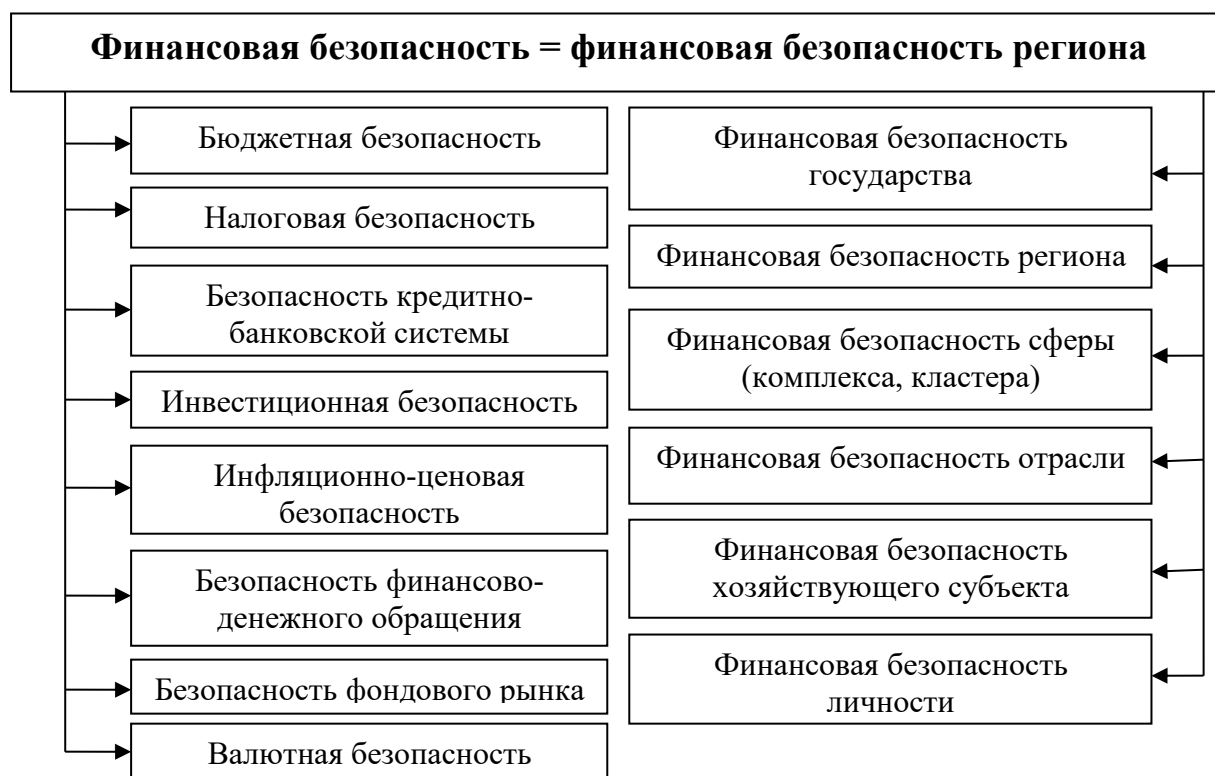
Финансовая безопасность = финансовая безопасность региона

Бюджетная безопасность

Налоговая безопасность

Безопасность кредитно-банковской системы

Инвестиционная безопасность

Инфляционно-ценовая безопасность

Безопасность финансово-денежного обращения

Безопасность фондового рынка

Валютная безопасность

Финансовая безопасность государства

Финансовая безопасность региона

Финансовая безопасность сферы (комплекса, кластера)

Финансовая безопасность отрасли

Финансовая безопасность хозяйствующего субъекта

Финансовая безопасность личности